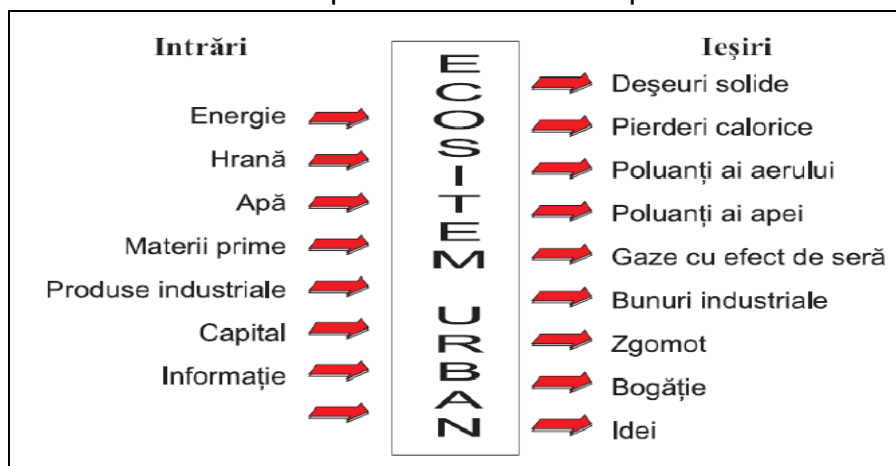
Intrări

Energie
Hrană
Apă
Materii prime
Produse industriale
Capital
Informație

ECOSITEM URBAN

Ieşiri

Deşeuri solide
Pierderi calorice
Poluanți ai aerului
Poluanți ai apei
Gaze cu efect de seră
Bunuri industriale
Zgomot
Bogăție
Idei